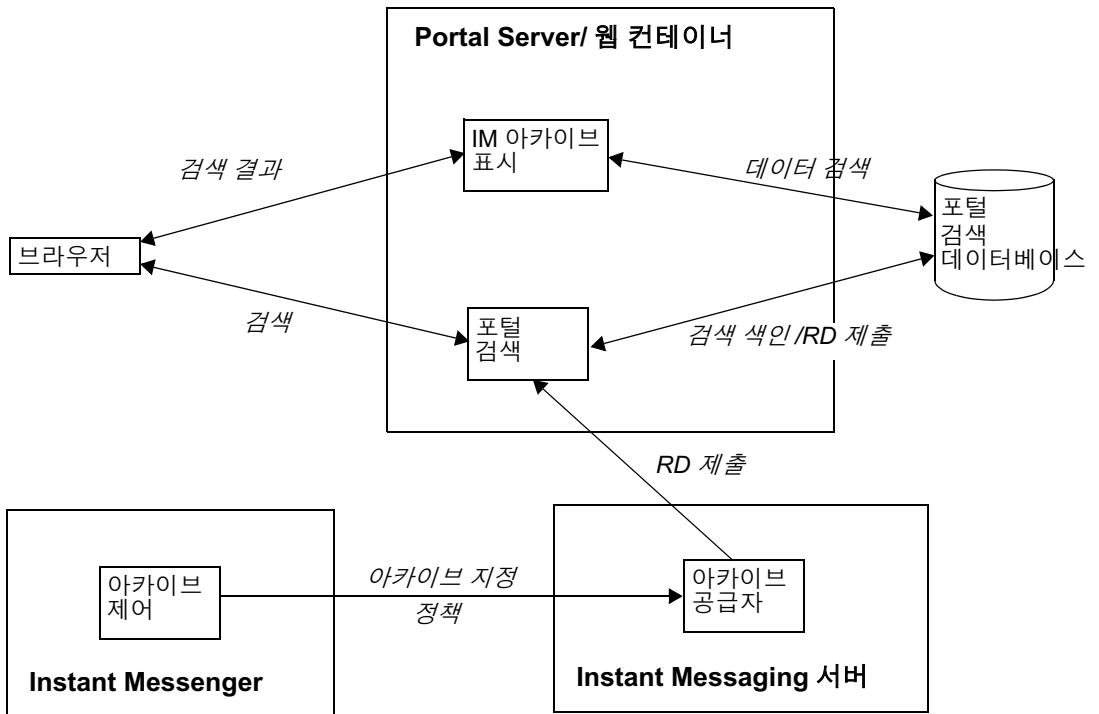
Portal Server/ 웹 컨테이너

IM 아카이브 표시

검색 결과

데이터 검색

포털 검색 데이터베이스

브라우저

검색

포털 검색

검색 색인 /RD 제출

RD 제출

아카이브 제어

아카이브 지정 정책

아카이브 공급자

Instant Messenger

Instant Messaging 서버